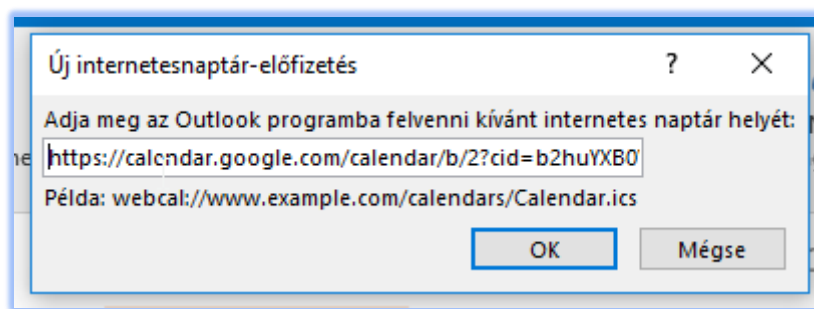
Új internetesnaptár-előfizetés

?

X

Adja meg az Outlook programba felvenni kívánt internetes naptár helyét:

ne

https://calendar.google.com/calendar/b/2?cid=b2huYXB0

Példa: webcal://www.example.com/calendars/Calendar.ics

OK

Mégse